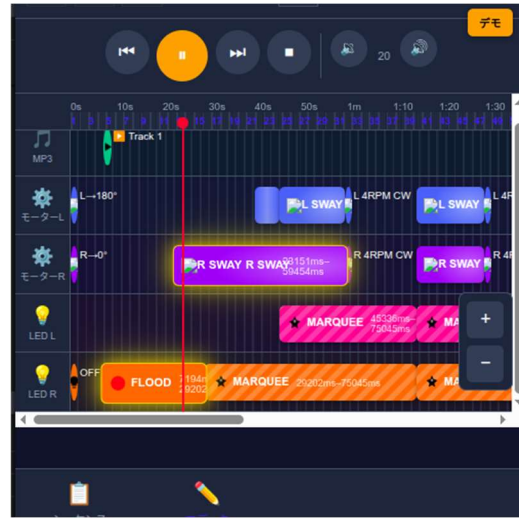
デモ

20

0s 10s 20s 30s 40s 50s 1m 1:10 1:20 1:30

MP3
Track 1

モーターL
L→180°
L SWAY
L 4RPM CW
L SWAY
L 4

モーターR
R→0°
R SWAY R SWAY
28151ms–39454ms
R 4RPM CW
R SWAY

LED L
MARQUEE
45336ms–75045ms
MA

LED R
OFF
FLOOD
2194m 29202
MARQUEE
29202ms–75045ms
MA

+
−